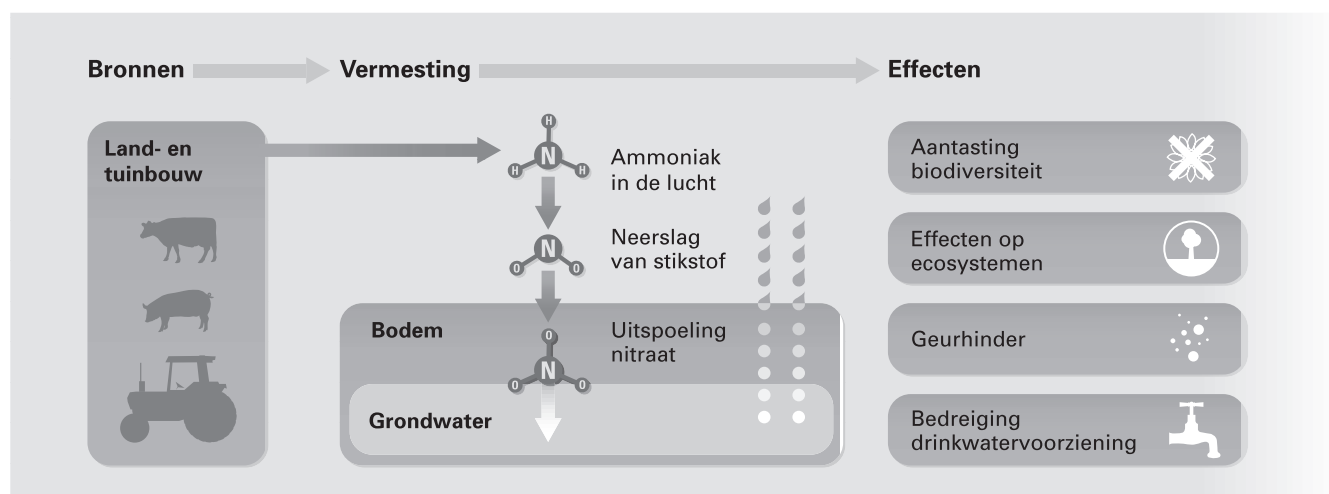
Bronnen

Vermesting

Effecten

Land- en tuinbouw

H
H
N
H

Ammoniak in de lucht

N
O
O

Neerslag van stikstof

Bodem

O
N
O
O

Uitspoeling nitraat

Grondwater

Aantasting biodiversiteit

Effecten op ecosystemen

Geurhinder

Bedreiging drinkwatervoorziening